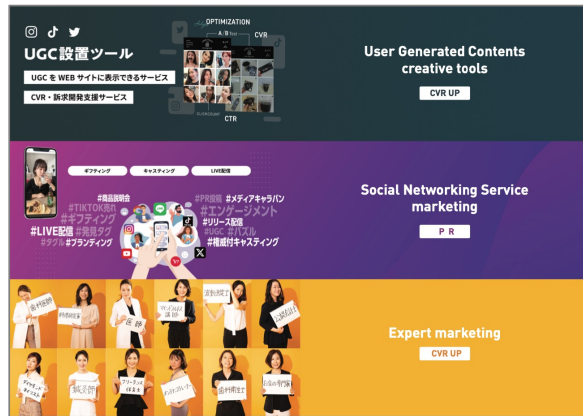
UGC設置ツール

UGC を WEB サイトに表示できるサービス

CVR・訴求開発支援サービス

OPTIMIZATION

A/B Test

CVR

CTR

User Generated Contents creative tools

CVR UP

ギフティング

キャスティング

LIVE配信

#商品説明会 #TIKTOK売れ #ギフティング #LIVE配信 #発見タグ #タグル #ブランディング

#PR投稿 #メディアキャラバン #エンゲージメント #リリース配信 #UGC #バズル #権威付キャスティング

Social Networking Service marketing

P R

Expert marketing

CVR UP

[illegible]

医師

薬剤師

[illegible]

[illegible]